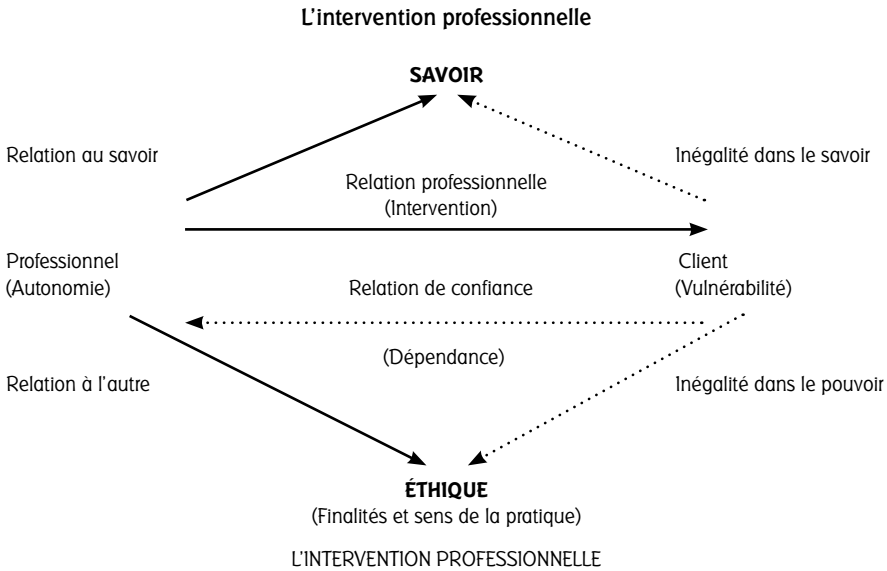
L'intervention professionnelle

SAVOIR

Relation au savoir

Inégalité dans le savoir

Relation professionnelle
(Intervention)

Professionnel
(Autonomie)

Client
(Vulnérabilité)

Relation de confiance

(Dépendance)

Relation à l'autre

Inégalité dans le pouvoir

ÉTHIQUE
(Finalités et sens de la pratique)

L'INTERVENTION PROFESSIONNELLE